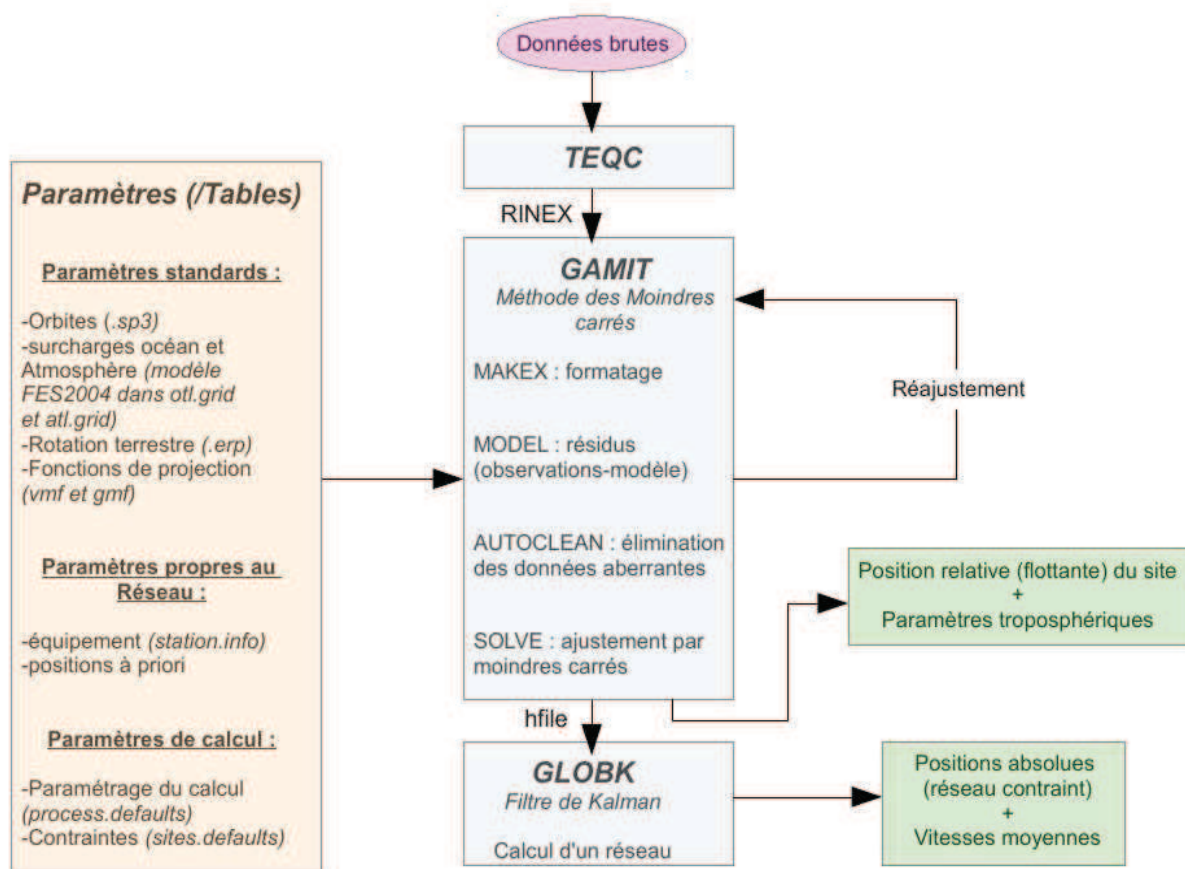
Données brutes

TEQC

RINEX

Paramètres (/Tables)

Paramètres standards :

-Orbites (.sp3)
-surcharges océan et Atmosphère (modèle FES2004 dans otl.grid et atl.grid)
-Rotation terrestre (.erp)
-Fonctions de projection (vmf et gmf)

Paramètres propres au Réseau :

-équipement (station.info)
-positions à priori

Paramètres de calcul :

-Paramétrage du calcul (process.defaults)
-Contraintes (sites.defaults)

GAMIT
Méthode des Moindres carrés

MAKEX : formatage

MODEL : résidus (observations-modèle)

AUTOCLEAN : élimination des données aberrantes

SOLVE : ajustement par moindres carrés

Réajustement

Position relative (flottante) du site
+
Paramètres troposphériques

hfile

GLOBK
Filtre de Kalman

Calcul d'un réseau

Positions absolues (réseau contraint)
+
Vitesses moyennes